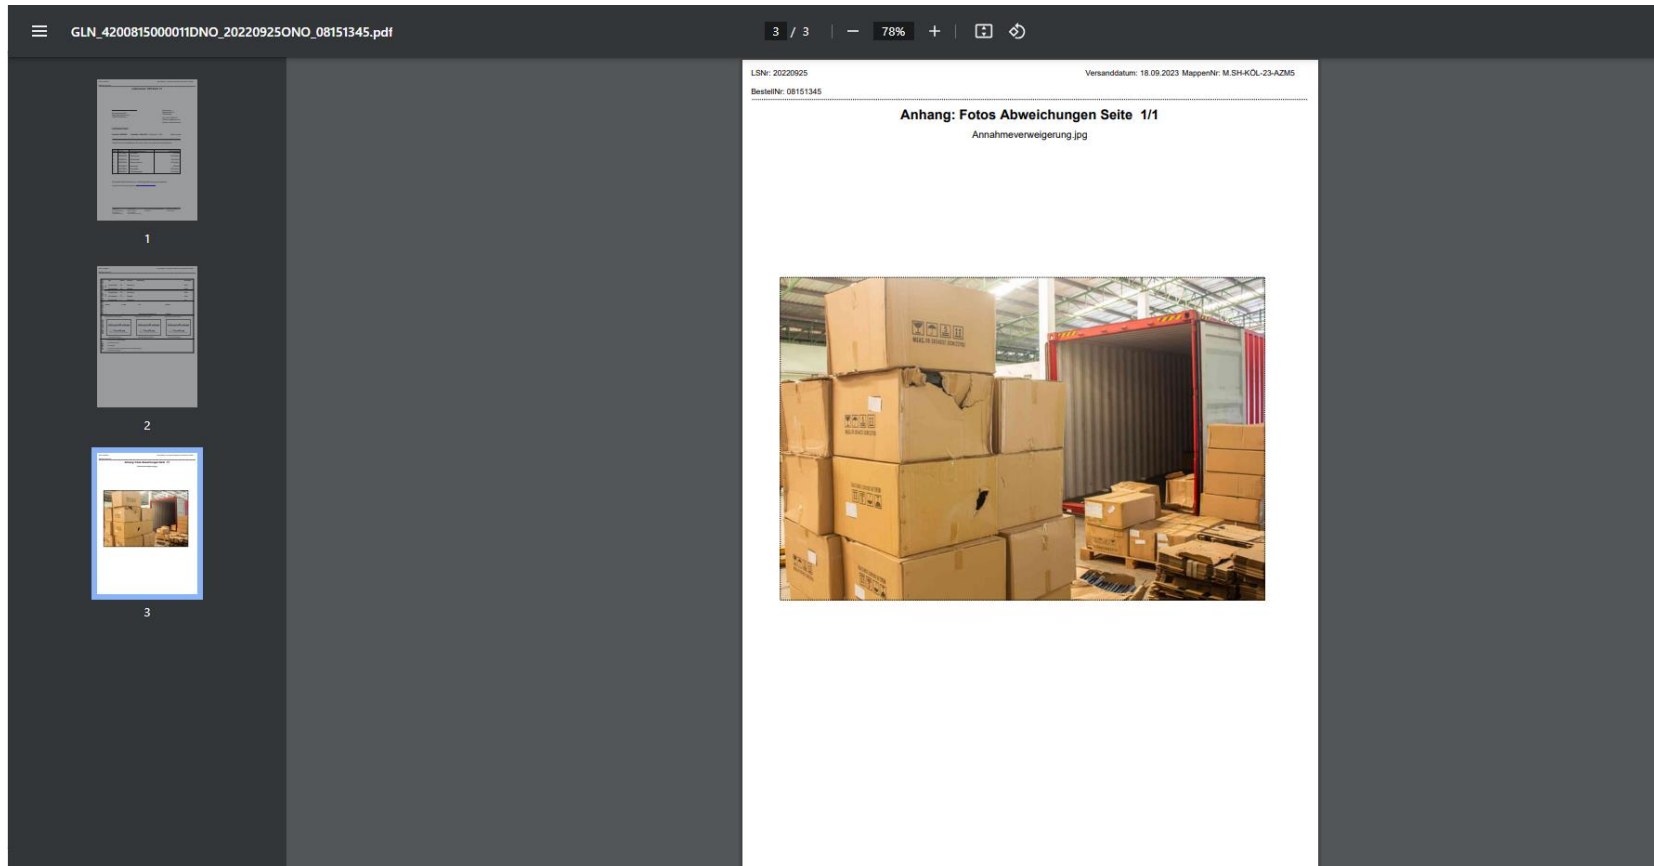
GLN_4200815000011DNO_20220925ONO_08151345.pdf

3 / 3 — 78% +

1

2

3

LSNr: 20220925

Versanddatum: 18.09.2023 MappenNr: M.SH-KÖL-23-AZM5

BestellNr: 08151345

Anhang: Fotos Abweichungen Seite 1/1

Annahmeverweigerung.jpg